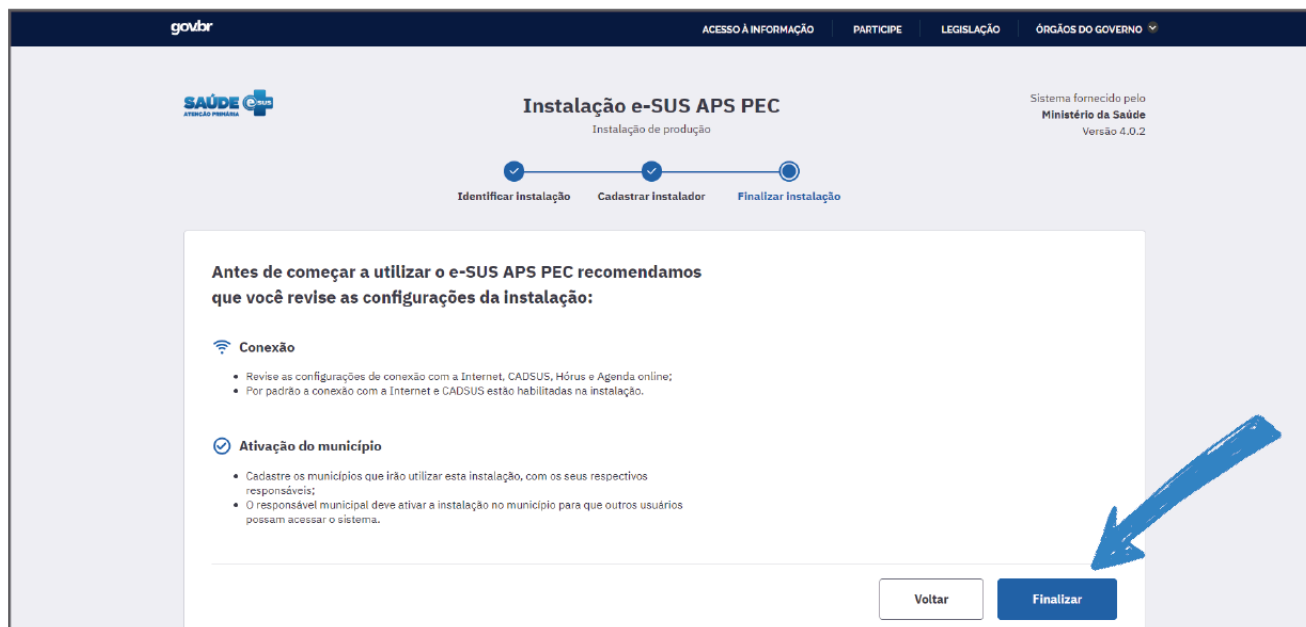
govbr

ACESSO À INFORMAÇÃO   PARTICIPE   LEGISLAÇÃO   ÓRGÃOS DO GOVERNO

SAÚDE e-SUS
ATENÇÃO PRIMÁRIA

Instalação e-SUS APS PEC
Instalação de produção

Sistema fornecido pelo
Ministério da Saúde
Versão 4.0.2

Identificar instalação   Cadastrar instalador   Finalizar instalação

Antes de começar a utilizar o e-SUS APS PEC recomendamos que você revise as configurações da instalação:

Conexão

- Revise as configurações de conexão com a Internet, CADSUS, Hórus e Agenda online;
- Por padrão a conexão com a Internet e CADSUS estão habilitadas na instalação.

Ativação do município

- Cadastre os municípios que irão utilizar esta instalação, com os seus respectivos responsáveis;
- O responsável municipal deve ativar a instalação no município para que outros usuários possam acessar o sistema.

Voltar   Finalizar